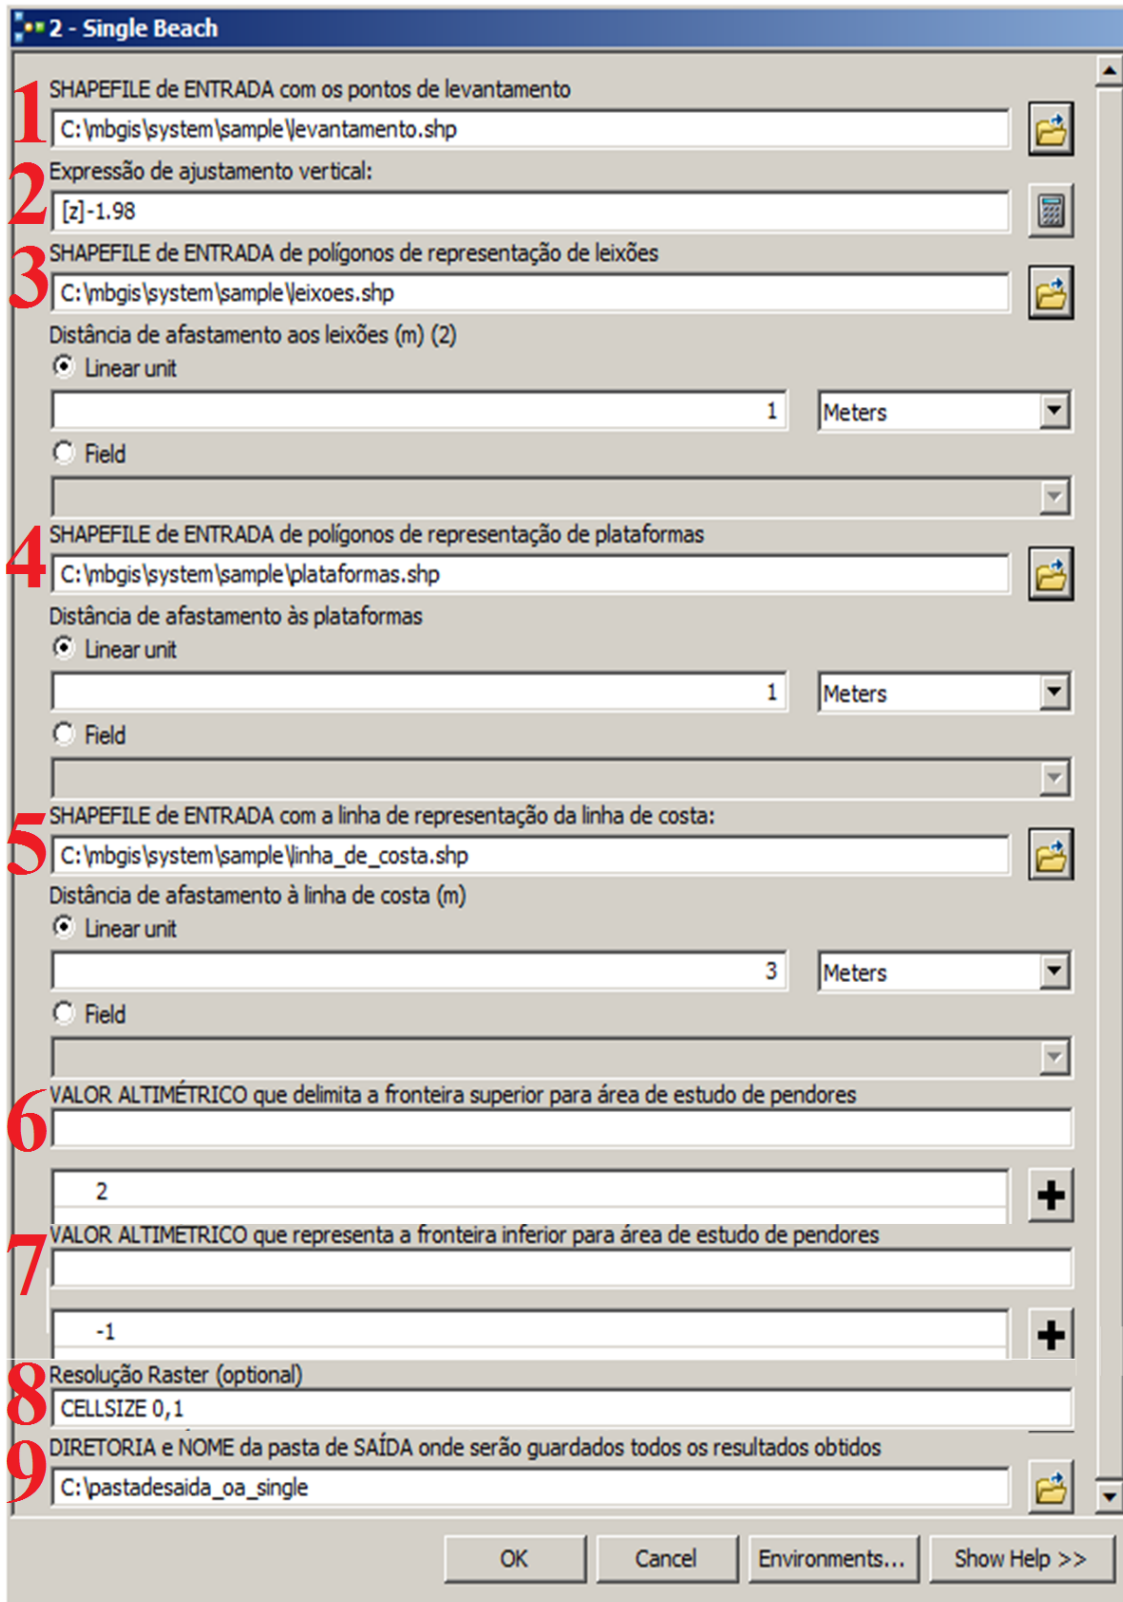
2 - Single Beach

1 SHAPEFILE de ENTRADA com os pontos de levantamento
C:\mbgis\system\sample\levantamento.shp

2 Expressão de ajustamento vertical:
[z]-1.98

3 SHAPEFILE de ENTRADA de polígonos de representação de leixões
C:\mbgis\system\sample\leixoes.shp

Distância de afastamento aos leixões (m) (2)
Linear unit
1
Meters
Field

4 SHAPEFILE de ENTRADA de polígonos de representação de plataformas
C:\mbgis\system\sample\plataformas.shp

Distância de afastamento às plataformas
Linear unit
1
Meters
Field

5 SHAPEFILE de ENTRADA com a linha de representação da linha de costa:
C:\mbgis\system\sample\linha_de_costa.shp

Distância de afastamento à linha de costa (m)
Linear unit
3
Meters
Field

6 VALOR ALTIMÉTRICO que delimita a fronteira superior para área de estudo de pendores
2
+

7 VALOR ALTIMETRICO que representa a fronteira inferior para área de estudo de pendores
-1
+

8 Resolução Raster (optional)
CELLSIZE 0,1

9 DIRETORIA e NOME da pasta de SAÍDA onde serão guardados todos os resultados obtidos
C:\pastadesaida_oa_single

OK Cancel Environments... Show Help >>